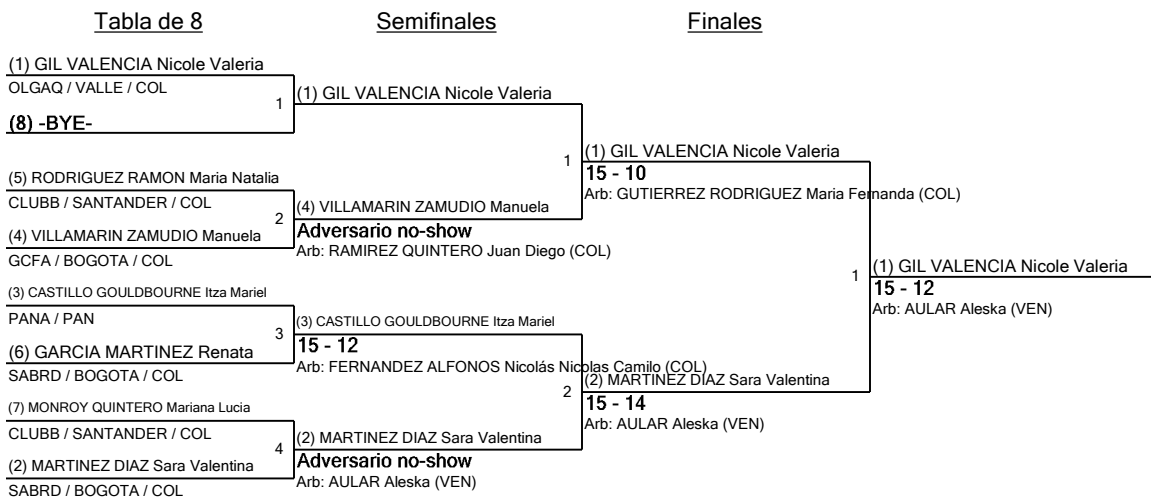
Tabla de 8

(1) GIL VALENCIA Nicole Valeria
OLGAQ / VALLE / COL
1
(8) -BYE-

(5) RODRIGUEZ RAMON Maria Natalia
CLUBB / SANTANDER / COL
2
(4) VILLAMARIN ZAMUDIO Manuela
GCFA / BOGOTA / COL

(3) CASTILLO GOULDBOURNE Itza Mariel
PANA / PAN
3
(6) GARCIA MARTINEZ Renata
SABRD / BOGOTA / COL

(7) MONROY QUINTERO Mariana Lucia
CLUBB / SANTANDER / COL
4
(2) MARTINEZ DIAZ Sara Valentina
SABRD / BOGOTA / COL

Semifinales

(1) GIL VALENCIA Nicole Valeria

1

(4) VILLAMARIN ZAMUDIO Manuela
Adversario no-show
Arb: RAMIREZ QUINTERO Juan Diego (COL)

(3) CASTILLO GOULDBOURNE Itza Mariel
15 - 12
Arb: FERNANDEZ ALFONOS Nicolás Nicolas Camilo (COL)

2

(2) MARTINEZ DIAZ Sara Valentina
Adversario no-show
Arb: AULAR Aleska (VEN)

Finales

(1) GIL VALENCIA Nicole Valeria
15 - 10
Arb: GUTIERREZ RODRIGUEZ Maria Fernanda (COL)

1

(2) MARTINEZ DIAZ Sara Valentina
15 - 14
Arb: AULAR Aleska (VEN)

(1) GIL VALENCIA Nicole Valeria
15 - 12
Arb: AULAR Aleska (VEN)